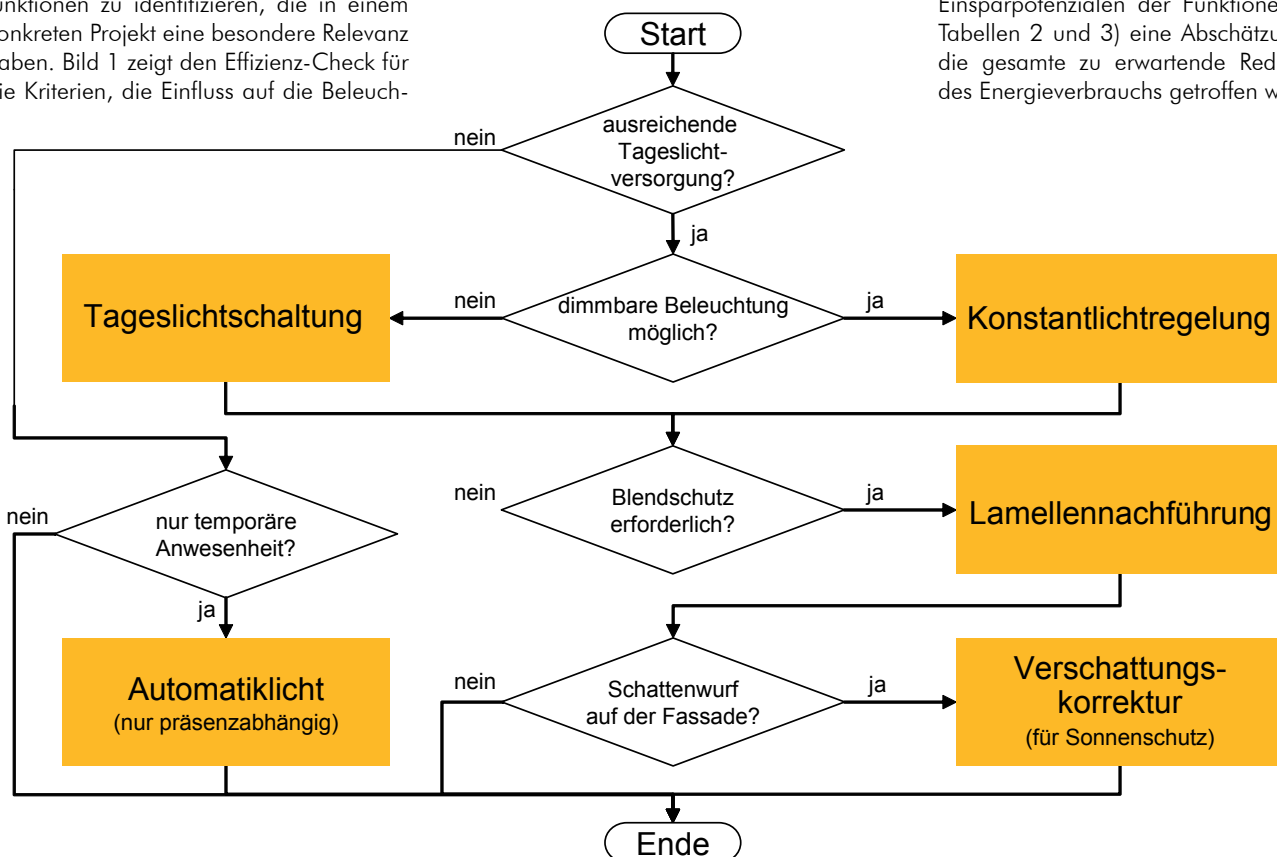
unktionen zu identifizieren, die in einem onkreten Projekt eine besondere Relevanz aben. Bild 1 zeigt den Effizienz-Check für ie Kriterien, die Einfluss auf die Beleuch-

Einsparpotenzialen der Funktione Tabellen 2 und 3) eine Abschätzu die gesamte zu erwartende Red des Energieverbrauchs getroffen w

Start

ausreichende Tageslichtversorgung?

nein

ja

dimmbare Beleuchtung möglich?

nein

Tageslichtschaltung

ja

Konstantlichtregelung

nur temporäre Anwesenheit?

nein

ja

Automatiklicht
(nur präsenzabhängig)

Blendschutz erforderlich?

nein

ja

Lamellennachführung

Schattenwurf auf der Fassade?

nein

ja

Verschattungskorrektur
(für Sonnenschutz)

Ende